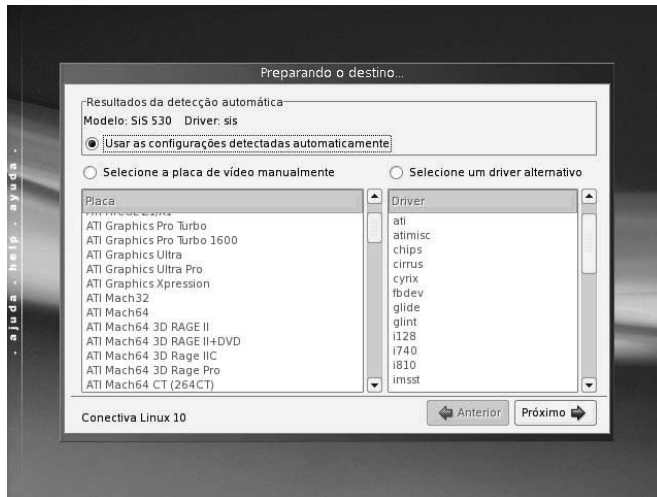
. ajuda . help . ayuda .

Preparando o destino...

Resultados da detecção automática

Modelo: SiS 530 Driver: sis

Usar as configurações detectadas automaticamente

Selecione a placa de vídeo manualmente

Selecione um driver alternativo

| Placa |
|---|
| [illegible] |
| ATI Graphics Pro Turbo |
| ATI Graphics Pro Turbo 1600 |
| ATI Graphics Ultra |
| ATI Graphics Ultra Pro |
| ATI Graphics Xpression |
| ATI Mach32 |
| ATI Mach64 |
| ATI Mach64 3D RAGE II |
| ATI Mach64 3D RAGE II+DVD |
| ATI Mach64 3D Rage IIC |
| ATI Mach64 3D Rage Pro |
| ATI Mach64 CT (264CT) |

| Driver |
|---|
| ati |
| atimisc |
| chips |
| cirrus |
| cyrix |
| fbdev |
| glide |
| glint |
| i128 |
| i740 |
| i810 |
| imsst |

Conectiva Linux 10

Anterior

Próximo